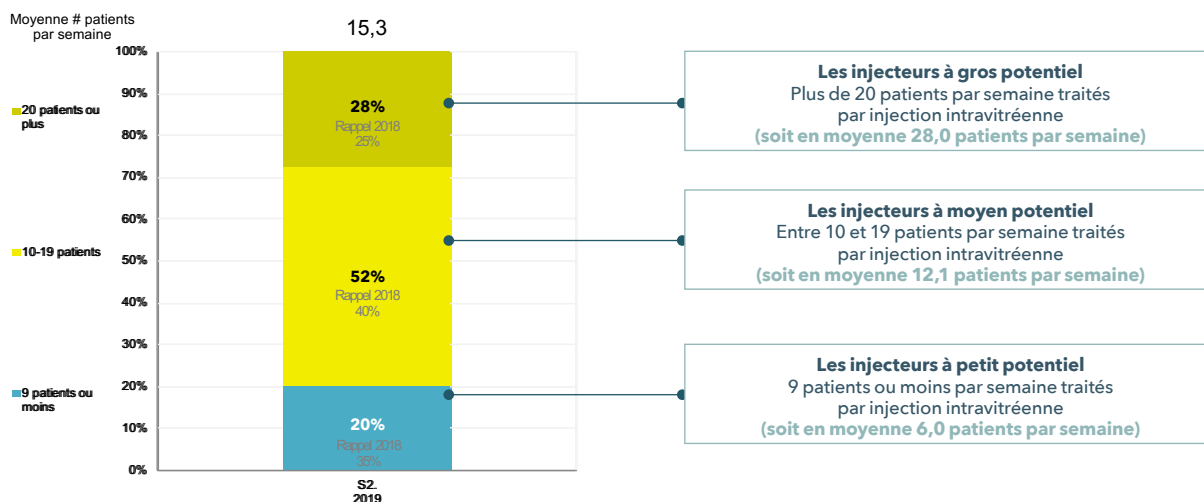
Moyenne # patients par semaine

15,3

100%
90%
80%
70%
60%
50%
40%
30%
20%
10%
0%

20 patients ou plus

10-19 patients

9 patients ou moins

28%
Rappel 2018
25%

52%
Rappel 2018
40%

20%
Rappel 2018
35%

S2.
2019

**Les injecteurs à gros potentiel**
Plus de 20 patients par semaine traités par injection intravitréenne
**(soit en moyenne 28,0 patients par semaine)**

**Les injecteurs à moyen potentiel**
Entre 10 et 19 patients par semaine traités par injection intravitréenne
**(soit en moyenne 12,1 patients par semaine)**

**Les injecteurs à petit potentiel**
9 patients ou moins par semaine traités par injection intravitréenne
**(soit en moyenne 6,0 patients par semaine)**